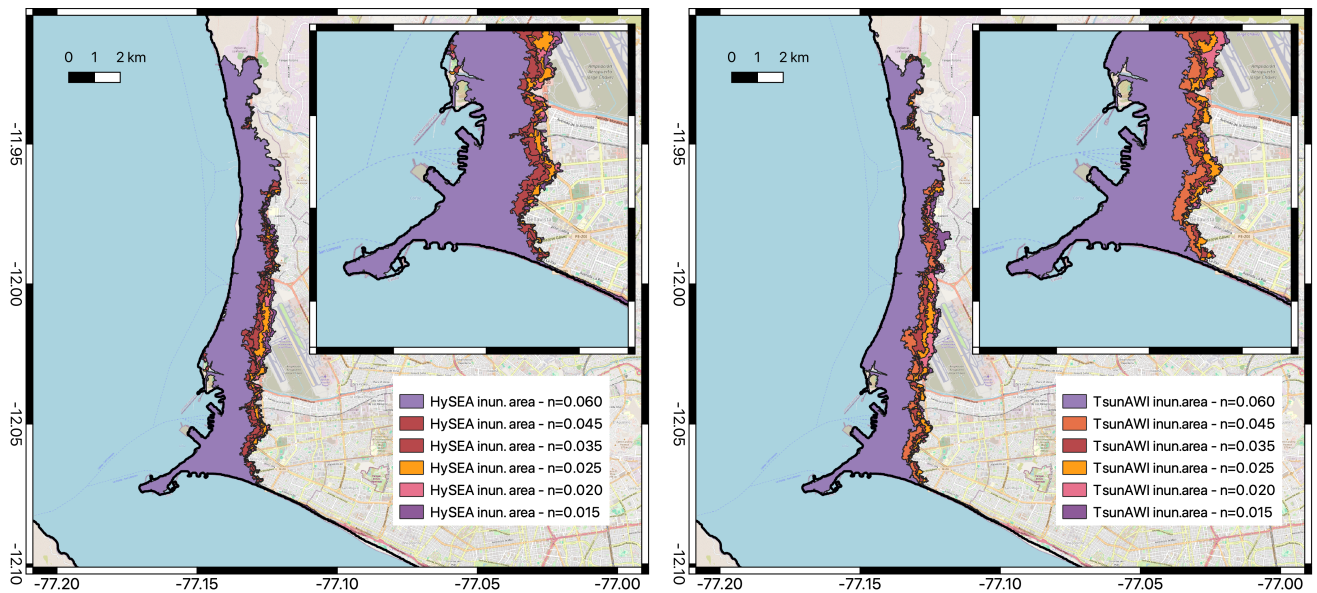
0 1 2 km

-11.95
-12.00
-12.05
-12.10

HySEA inun. area - n=0.060
HySEA inun. area - n=0.045
HySEA inun. area - n=0.035
HySEA inun. area - n=0.025
HySEA inun. area - n=0.020
HySEA inun. area - n=0.015

-77.20 -77.15 -77.10 -77.05 -77.00

0 1 2 km

-11.95
-12.00
-12.05
-12.10

TsunAWI inun.area - n=0.060
TsunAWI inun.area - n=0.045
TsunAWI inun.area - n=0.035
TsunAWI inun.area - n=0.025
TsunAWI inun.area - n=0.020
TsunAWI inun.area - n=0.015

-77.20 -77.15 -77.10 -77.05 -77.00